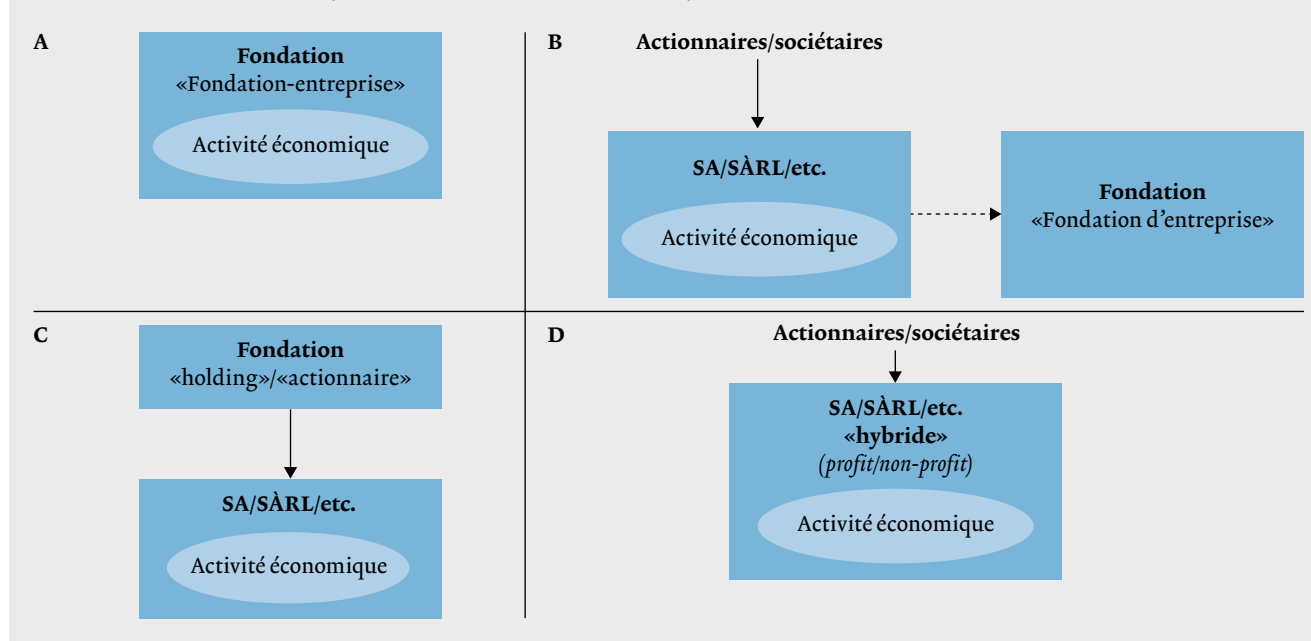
A

Fondation
«Fondation-entreprise»

Activité économique

B

Actionnaires/sociétaires

SA/SÀRL/etc.

Activité économique

Fondation
«Fondation d'entreprise»

C

Fondation
«holding»/«actionnaire»

SA/SÀRL/etc.

Activité économique

D

Actionnaires/sociétaires

SA/SÀRL/etc.
«hybride»
(profit/non-profit)

Activité économique